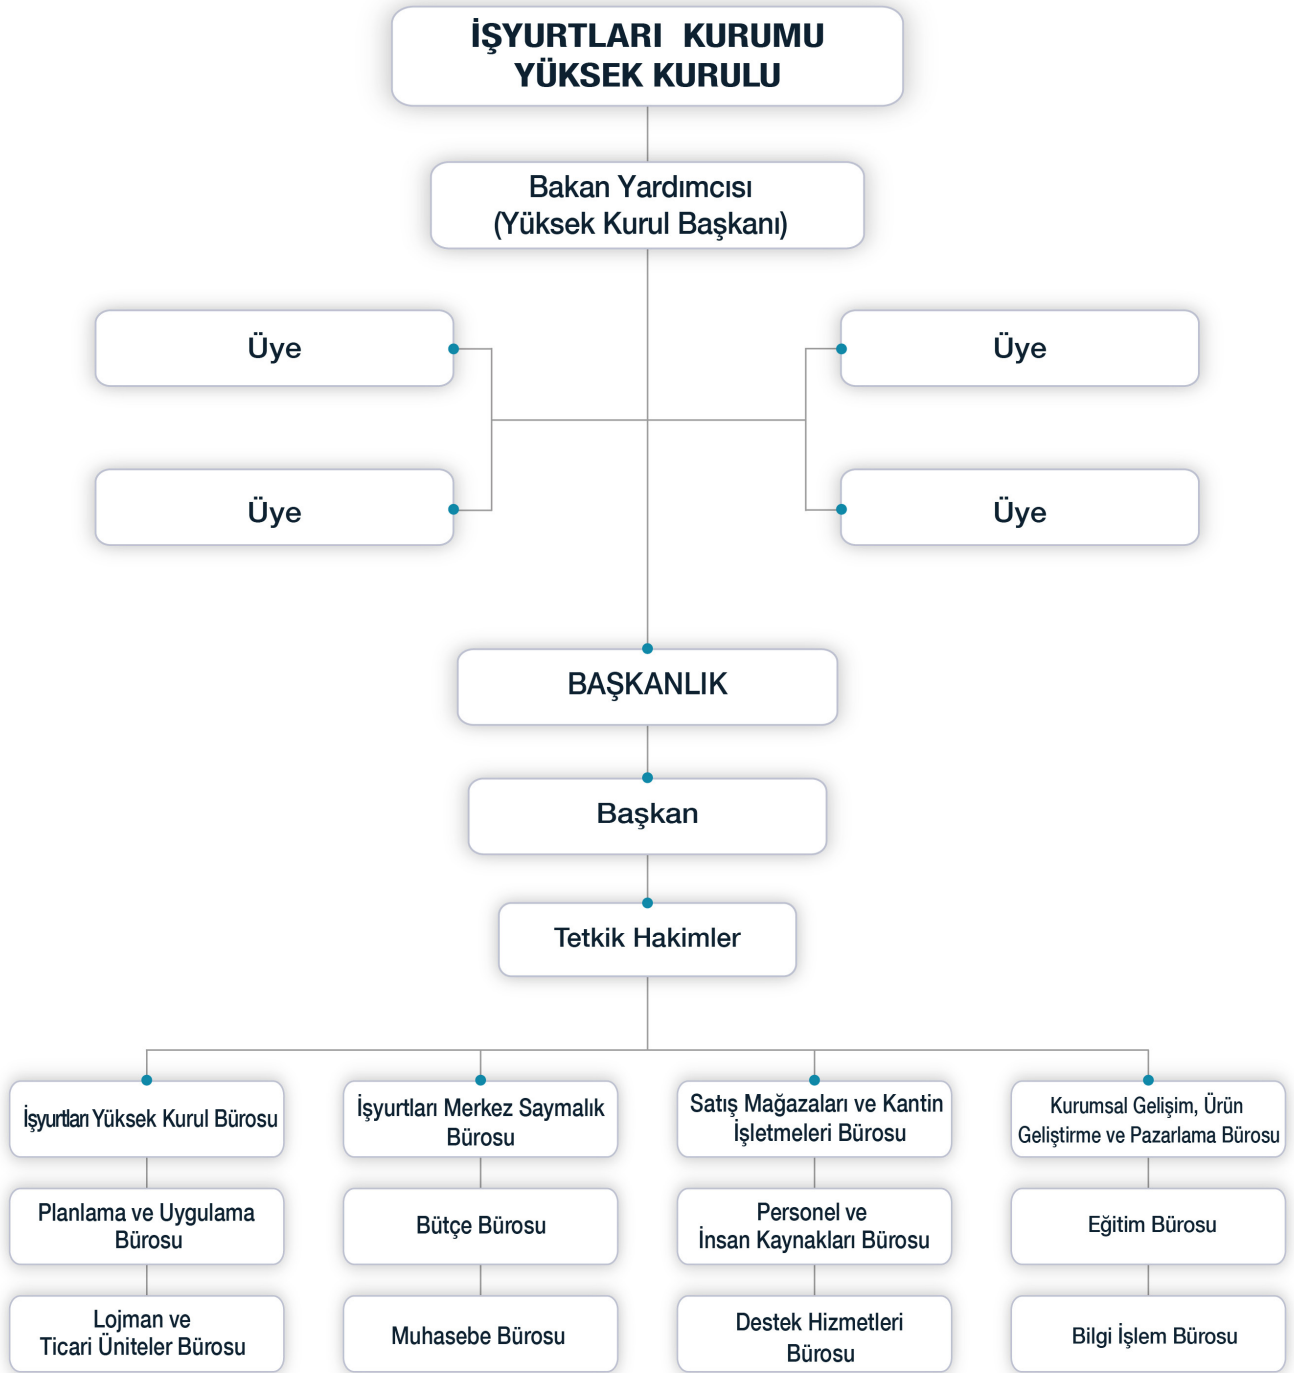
İŞYURTLARI KURUMU YÜKSEK KURULU

Bakan Yardımcısı (Yüksek Kurul Başkanı)

Üye

Üye

Üye

Üye

BAŞKANLIK

Başkan

Tetkik Hakimler

İşyurtları Yüksek Kurul Bürosu

Planlama ve Uygulama Bürosu

Lojman ve Ticari Üniteler Bürosu

İşyurtları Merkez Saymalık Bürosu

Bütçe Bürosu

Muhasebe Bürosu

Satış Mağazaları ve Kantin İşletmeleri Bürosu

Personel ve İnsan Kaynakları Bürosu

Destek Hizmetleri Bürosu

Kurumsal Gelişim, Ürün Geliştirme ve Pazarlama Bürosu

Eğitim Bürosu

Bilgi İşlem Bürosu